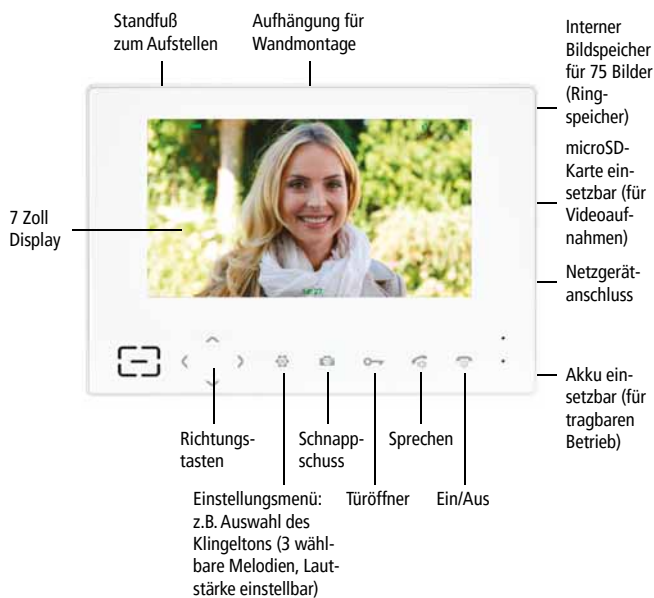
Standfuß zum Aufstellen

Aufhängung für Wandmontage

Interner Bildspeicher für 75 Bilder (Ringspeicher)

microSD-Karte einsetzbar (für Videoaufnahmen)

7 Zoll Display

Netzgerätanschluss

Akku einsetzbar (für tragbaren Betrieb)

Richtungstasten

Schnappschuss

Sprechen

Einstellungsmenü: z.B. Auswahl des Klingeltons (3 wählbare Melodien, Lautstärke einstellbar)

Türöffner

Ein/Aus